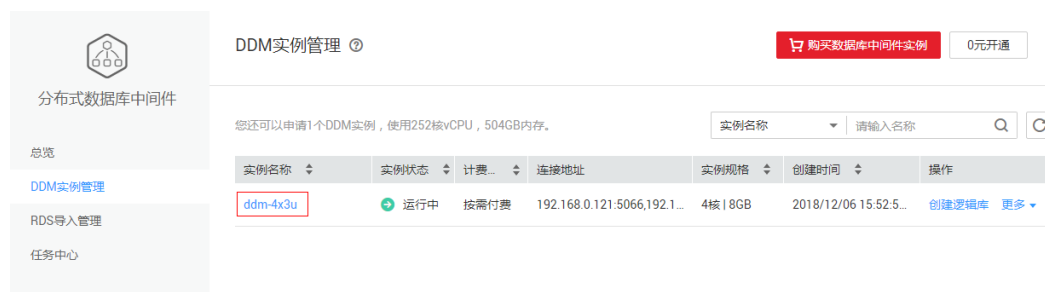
分布式数据库中间件

总览

DDM实例管理

RDS导入管理

任务中心

DDM实例管理

购买数据库中间件实例

0元开通

您还可以申请1个DDM实例，使用252核vCPU，504GB内存。

实例名称

请输入名称

| 实例名称 | 实例状态 | 计费... | 连接地址 | 实例规格 | 创建时间 | 操作 |
|---|---|---|---|---|---|---|
| ddm-4x3u | 运行中 | 按需付费 | 192.168.0.121:5066,192.1... | 4核 \| 8GB | 2018/12/06 15:52:5... | 创建逻辑库 更多 |